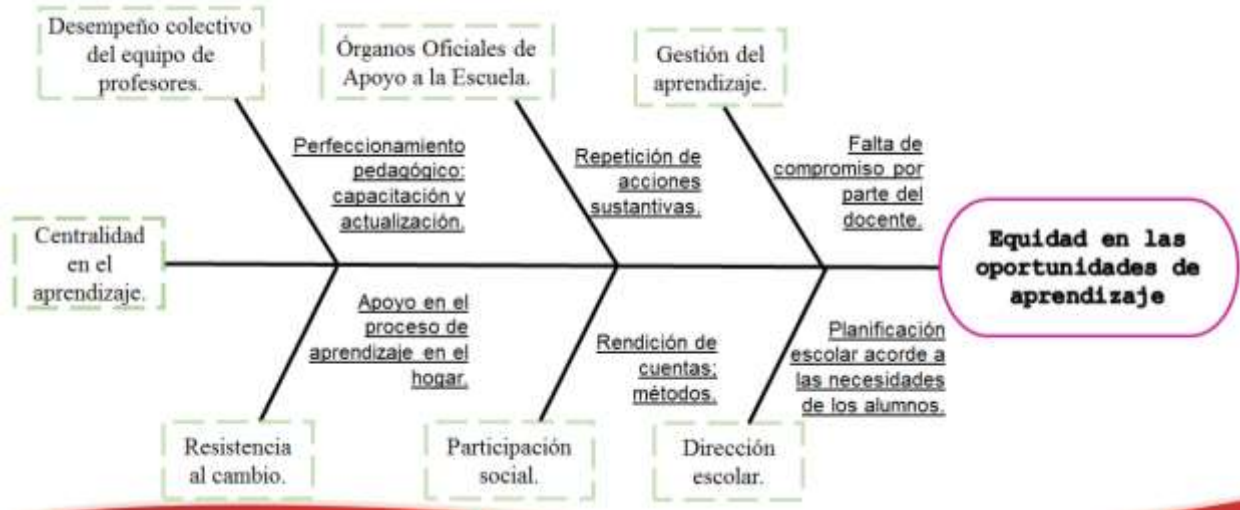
Desempeño colectivo del equipo de profesores.

Órganos Oficiales de Apoyo a la Escuela.

Gestión del aprendizaje.

Perfeccionamiento pedagógico: capacitación y actualización.

Repetición de acciones sustantivas.

Falta de compromiso por parte del docente.

Centralidad en el aprendizaje.

Equidad en las oportunidades de aprendizaje

Apoyo en el proceso de aprendizaje en el hogar.

Rendición de cuentas; métodos.

Planificación escolar acorde a las necesidades de los alumnos.

Resistencia al cambio.

Participación social.

Dirección escolar.